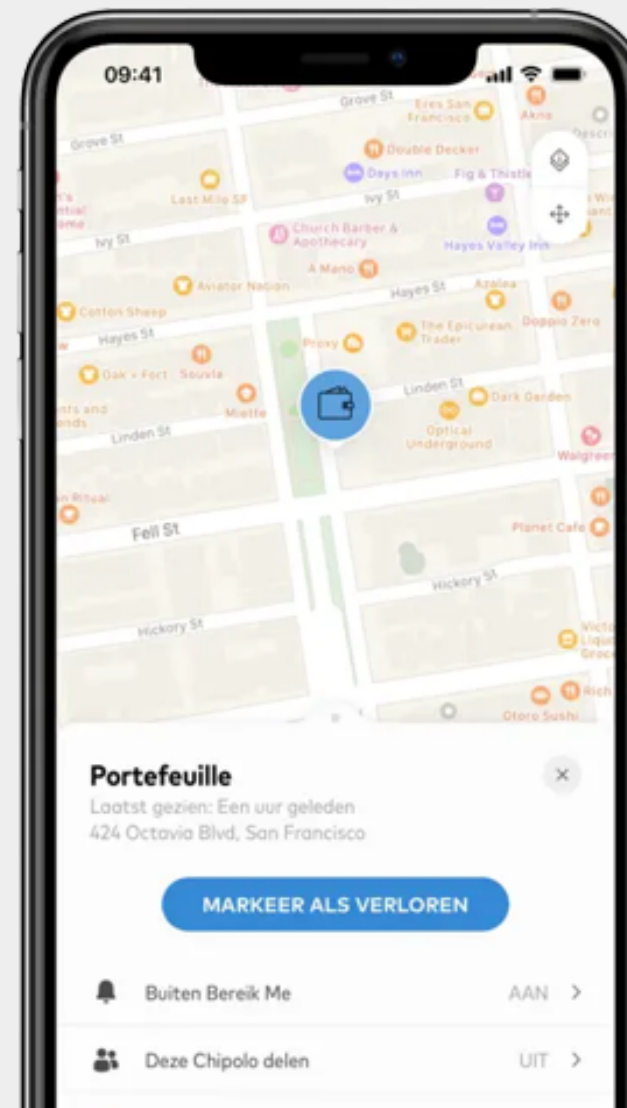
09:41

Grove St
Grove St
Eres San Francisco
Akne
Double Decker
Days Inn
Fig & Thistle
Last Mile SF
Ivy St
Ivy St
Church Barber & Apothecary
Hayes Valley Inn
A Mano
Aviator Nation
Hayes St
Azalea
Cotton Sheep
Hayes St
The Epicurean Trader
Doppio Zero
Proxy
Oak + Fort
Souvla
Linden St
Mietle
Dark Garden
Linden St
Optical Underground
Walgreens
Fell St
Planet Cafe
Hickory St
Hickory St
Otoro Sushi

Portefeuille
Laatst gezien: Een uur geleden
424 Octavia Blvd, San Francisco

MARKEER ALS VERLOREN

Buiten Bereik Me AAN >

Deze Chipolo delen UIT >